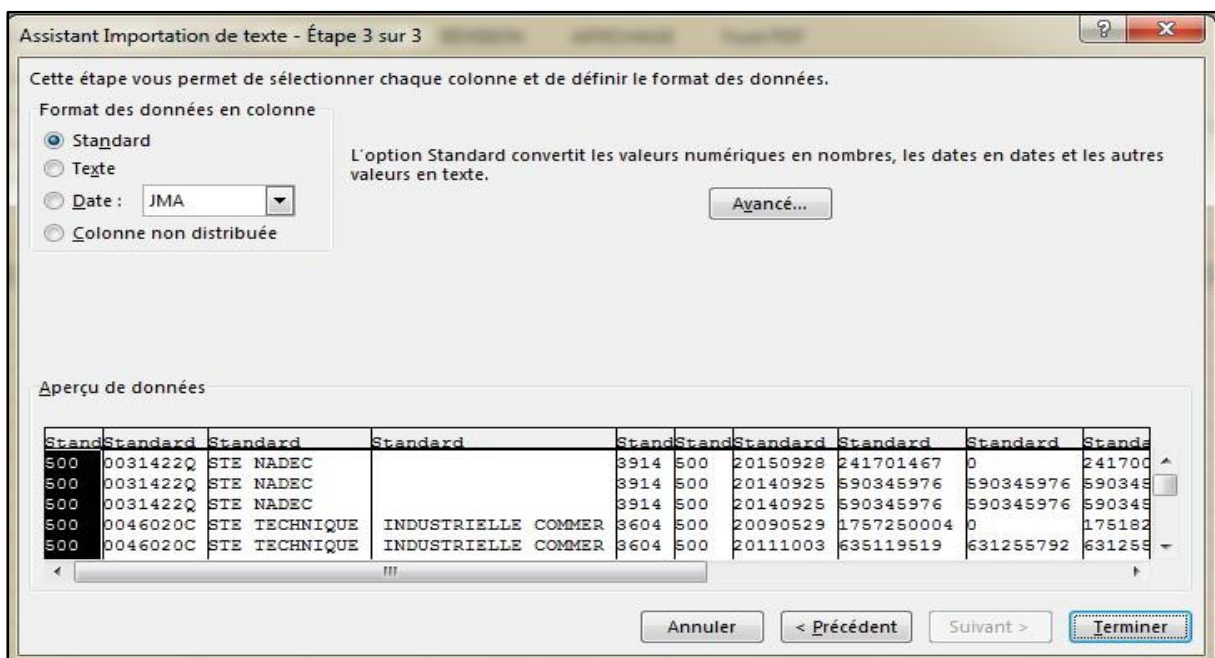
Assistant Importation de texte - Étape 3 sur 3

Cette étape vous permet de sélectionner chaque colonne et de définir le format des données.

Format des données en colonne

Standard

Texte

Date : JMA

Colonne non distribuée

L'option Standard convertit les valeurs numériques en nombres, les dates en dates et les autres valeurs en texte.

Avancé...

Aperçu de données

| Stand | Standard | Standard | Standard | Stand | Stand | Standard | Standard | Standard | Standa |
|---|---|---|---|---|---|---|---|---|---|
| 500 | 0031422Q | STE NADEC | | 3914 | 500 | 20150928 | 241701467 | 0 | 241700 |
| 500 | 0031422Q | STE NADEC | | 3914 | 500 | 20140925 | 590345976 | 590345976 | 590345 |
| 500 | 0031422Q | STE NADEC | | 3914 | 500 | 20140925 | 590345976 | 590345976 | 590345 |
| 500 | 0046020C | STE TECHNIQUE | INDUSTRIELLE COMMER | 3604 | 500 | 20090529 | 1757250004 | 0 | 175182 |
| 500 | 0046020C | STE TECHNIQUE | INDUSTRIELLE COMMER | 3604 | 500 | 20111003 | 635119519 | 631255792 | 631255 |

Annuler   < Précédent   Suivant >   Terminer